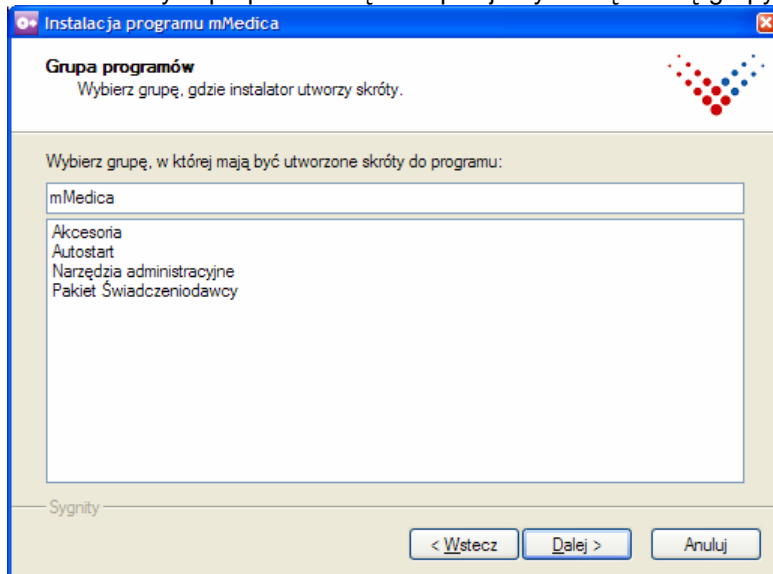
Instalacja programu mMedica

Grupa programów
Wybierz grupę, gdzie instalator utworzy skróty.

Wybierz grupę, w której mają być utworzone skróty do programu:

mMedica

Akcesoria
Autostart
Narzędzia administracyjne
Pakiet Świadczeniodawcy

Sygnity

< Wstecz
Dalej >
Anuluj